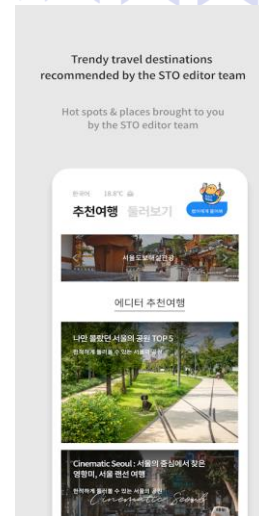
Trendy travel destinations recommended by the STO editor team

Hot spots & places brought to you by the STO editor team

한국어 18.8°C

추천여행 둘러보기

서울도보해설관광

에디터 추천여행

나만 몰랐던 서울의 공원 TOP 5

한적하게 둘러볼 수 있는 서울의 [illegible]

Cinematic Seoul : 서울의 중심에서 찾은 영원미, 서울 편선 여행

한적하게 둘러볼 수 있는 서울의 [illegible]